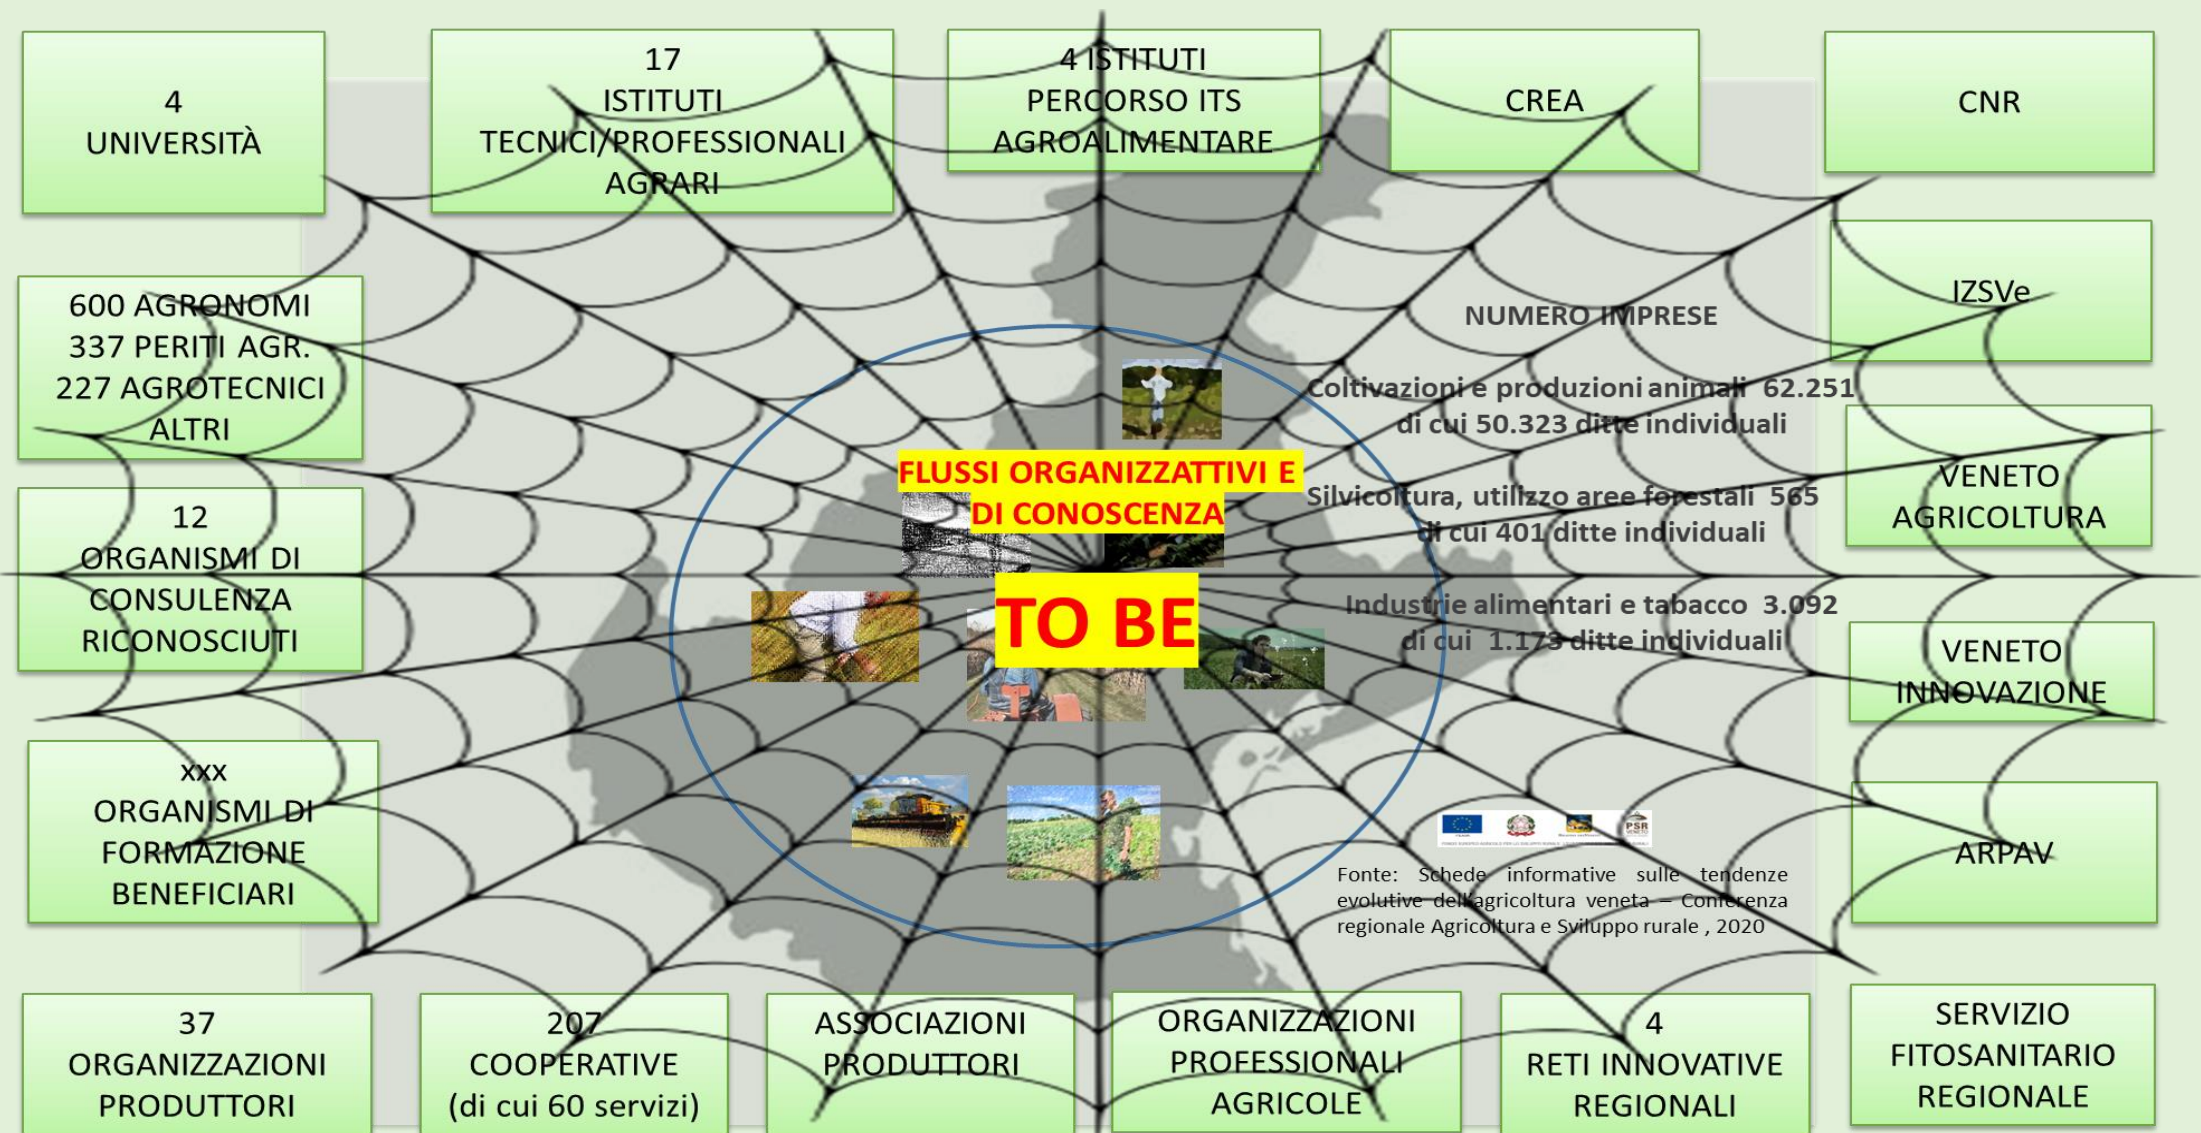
4
UNIVERSITÀ

17
ISTITUTI
TECNICI/PROFESSIONALI
AGRARI

4 ISTITUTI
PERCORSO ITS
AGROALIMENTARE

CREA

CNR

600 AGRONOMI
337 PERITI AGR.
227 AGROTECNICI
ALTRI

IZSVe

NUMERO IMPRESE

Coltivazioni e produzioni animali 62.251
di cui 50.323 ditte individuali

Silvicoltura, utilizzo aree forestali 565
di cui 401 ditte individuali

Industrie alimentari e tabacco 3.092
di cui 1.173 ditte individuali

FLUSSI ORGANIZZATTIVI E DI CONOSCENZA

TO BE

12
ORGANISMI DI
CONSULENZA
RICONOSCIUTI

VENETO
AGRICOLTURA

VENETO
INNOVAZIONE

xxx
ORGANISMI DI
FORMAZIONE
BENEFICIARI

ARPAV

Fonte: Schede informative sulle tendenze evolutive dell'agricoltura veneta – Conferenza regionale Agricoltura e Sviluppo rurale , 2020

37
ORGANIZZAZIONI
PRODUTTORI

207
COOPERATIVE
(di cui 60 servizi)

ASSOCIAZIONI
PRODUTTORI

ORGANIZZAZIONI
PROFESSIONALI
AGRICOLE

4
RETI INNOVATIVE
REGIONALI

SERVIZIO
FITOSANITARIO
REGIONALE